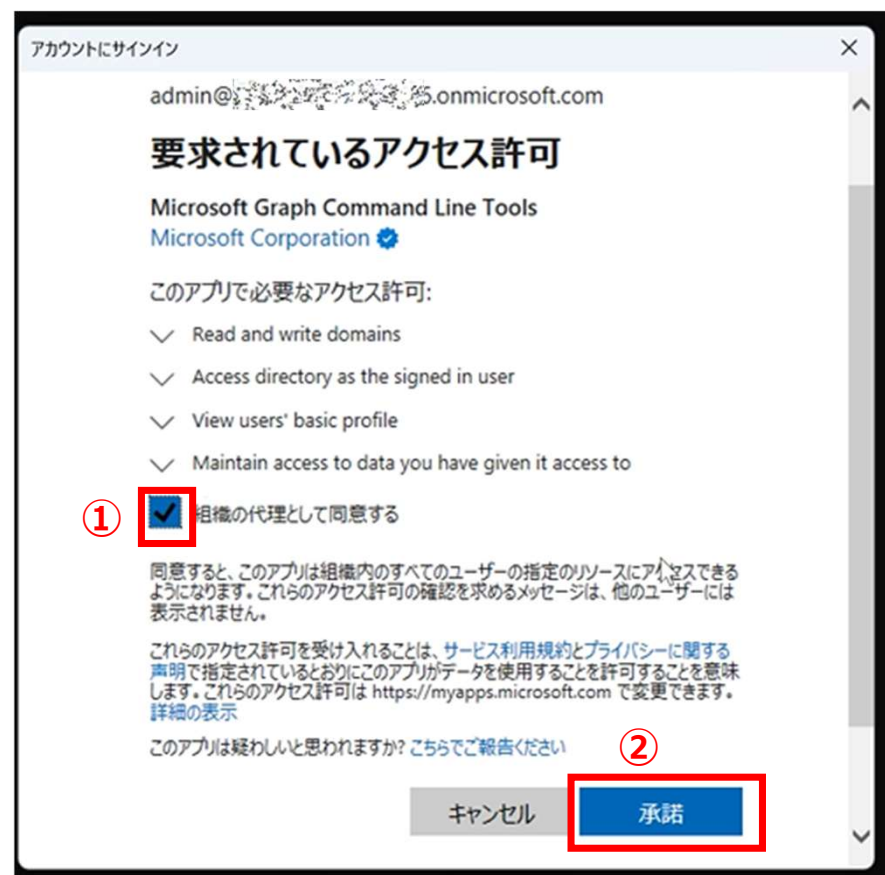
アカウントにサインイン

admin@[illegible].onmicrosoft.com

要求されているアクセス許可

Microsoft Graph Command Line Tools
Microsoft Corporation

このアプリで必要なアクセス許可:

Read and write domains

Access directory as the signed in user

View users' basic profile

Maintain access to data you have given it access to

①

組織の代理として同意する

同意すると、このアプリは組織内のすべてのユーザーの指定のリソースにアクセスできるようになります。これらのアクセス許可の確認を求めるメッセージは、他のユーザーには表示されません。

これらのアクセス許可を受け入れることは、サービス利用規約とプライバシーに関する声明で指定されているとおりにこのアプリがデータを使用することを許可することを意味します。これらのアクセス許可は https://myapps.microsoft.com で変更できます。詳細の表示

このアプリは疑わしいと思われますか? こちらでご報告ください

②

キャンセル

承諾